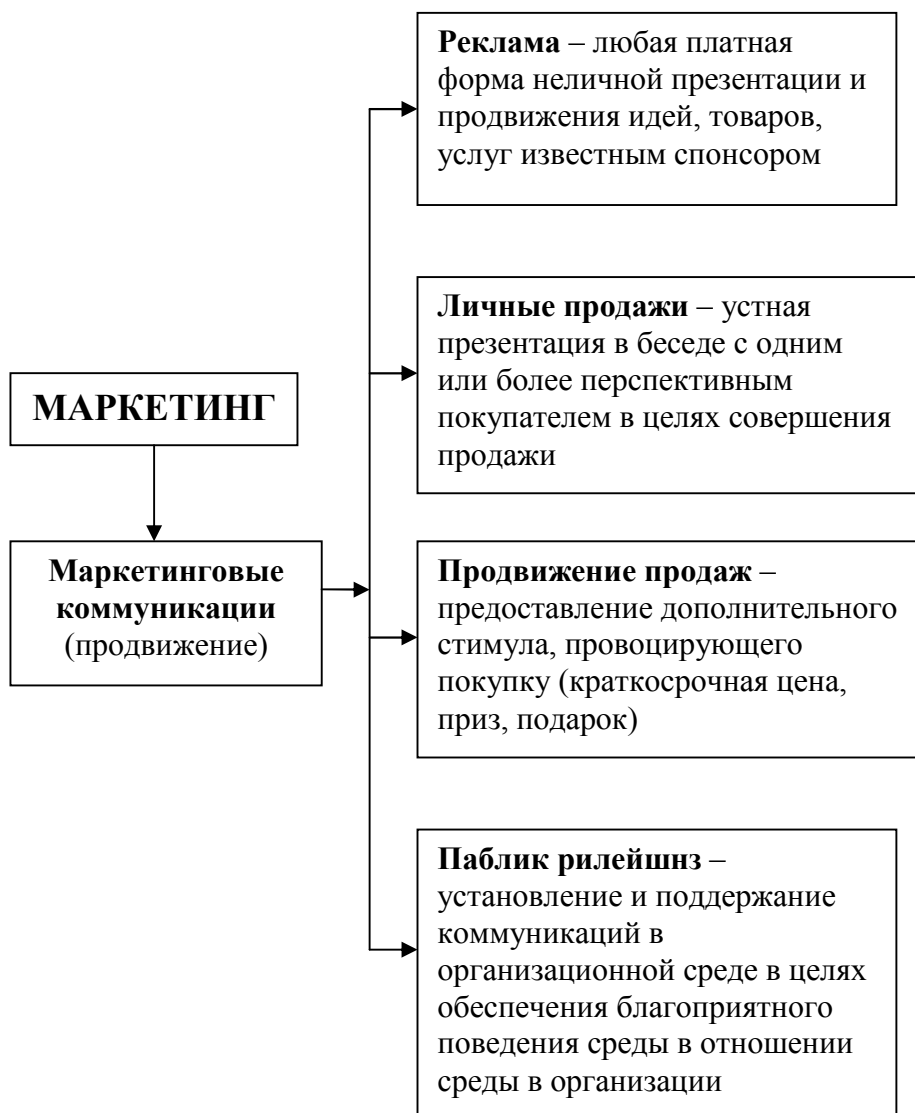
МАРКЕТИНГ

Маркетинговые коммуникации (продвижение)

Реклама – любая платная форма неличной презентации и продвижения идей, товаров, услуг известным спонсором

Личные продажи – устная презентация в беседе с одним или более перспективным покупателем в целях совершения продажи

Продвижение продаж – предоставление дополнительного стимула, провоцирующего покупку (краткосрочная цена, приз, подарок)

Паблик рилейшнз – установление и поддержание коммуникаций в организационной среде в целях обеспечения благоприятного поведения среды в отношении среды в организации